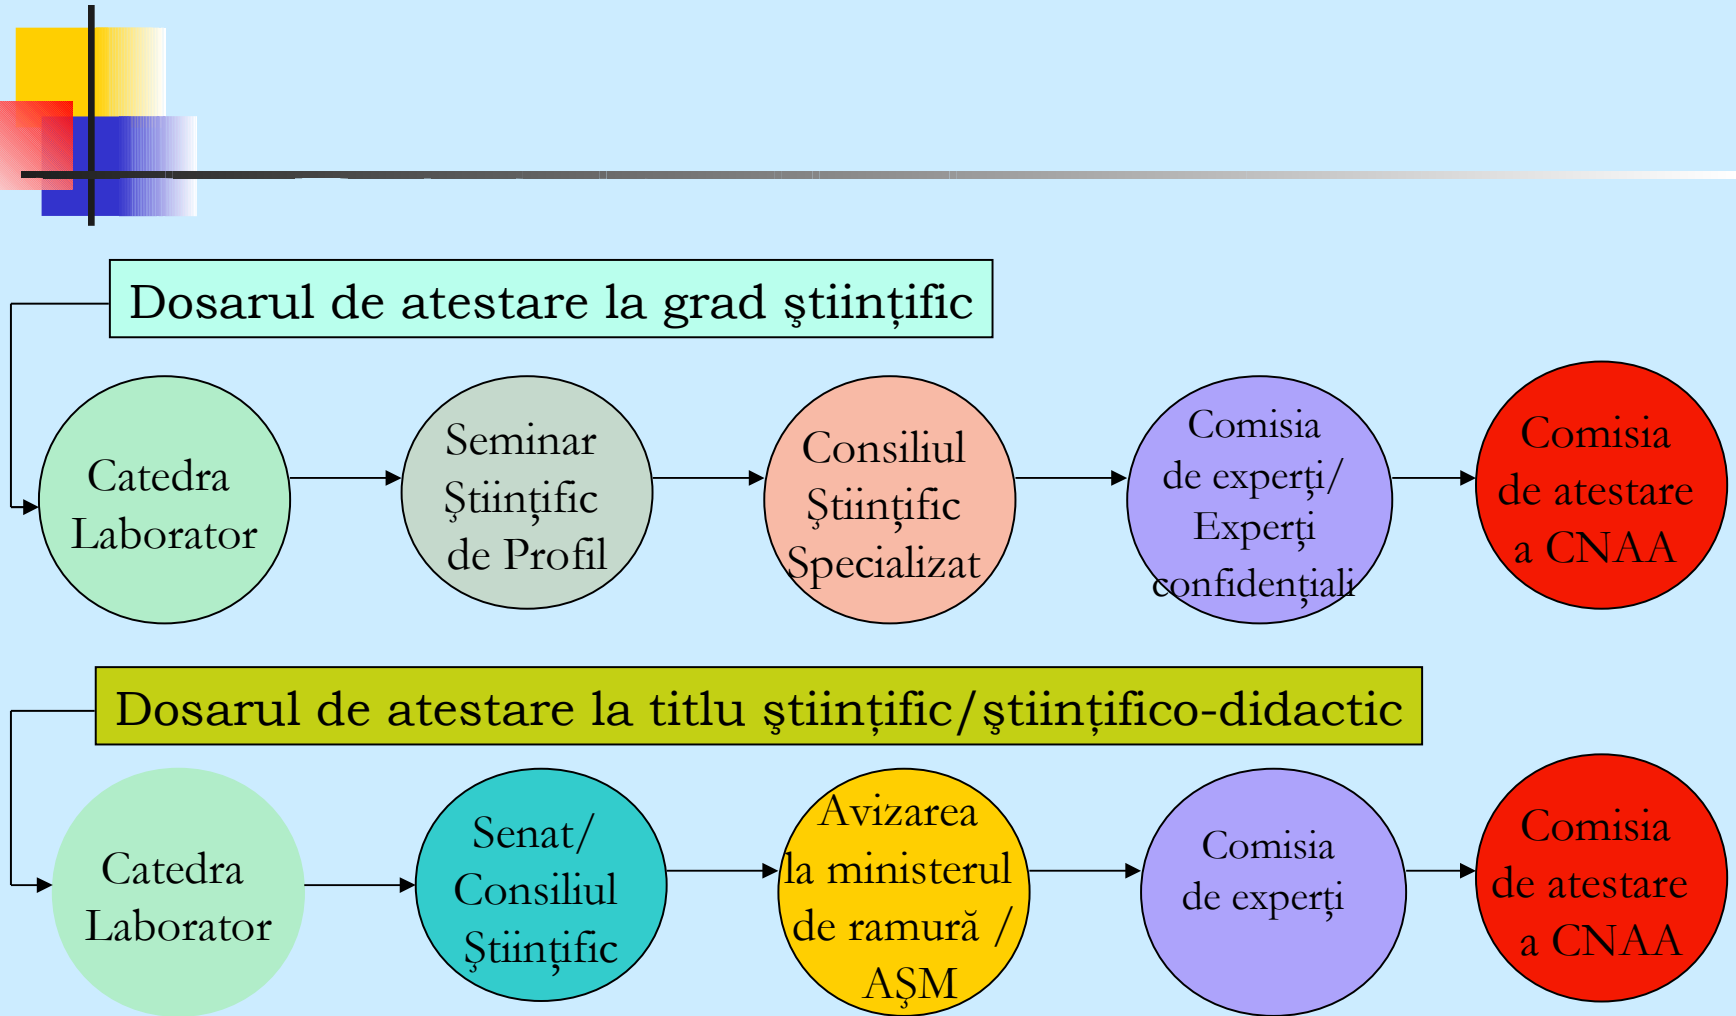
Dosarul de atestare la grad ştiinţific

Catedra Laborator

Seminar Ştiinţific de Profil

Consiliul Ştiinţific Specializat

Comisia de experţi/ Experţi confidenţiali

Comisia de atestare a CNAA

Dosarul de atestare la titlu ştiinţific/ştiinţifico-didactic

Catedra Laborator

Senat/ Consiliul Ştiinţific

Avizarea la ministerul de ramură / AŞM

Comisia de experţi

Comisia de atestare a CNAA